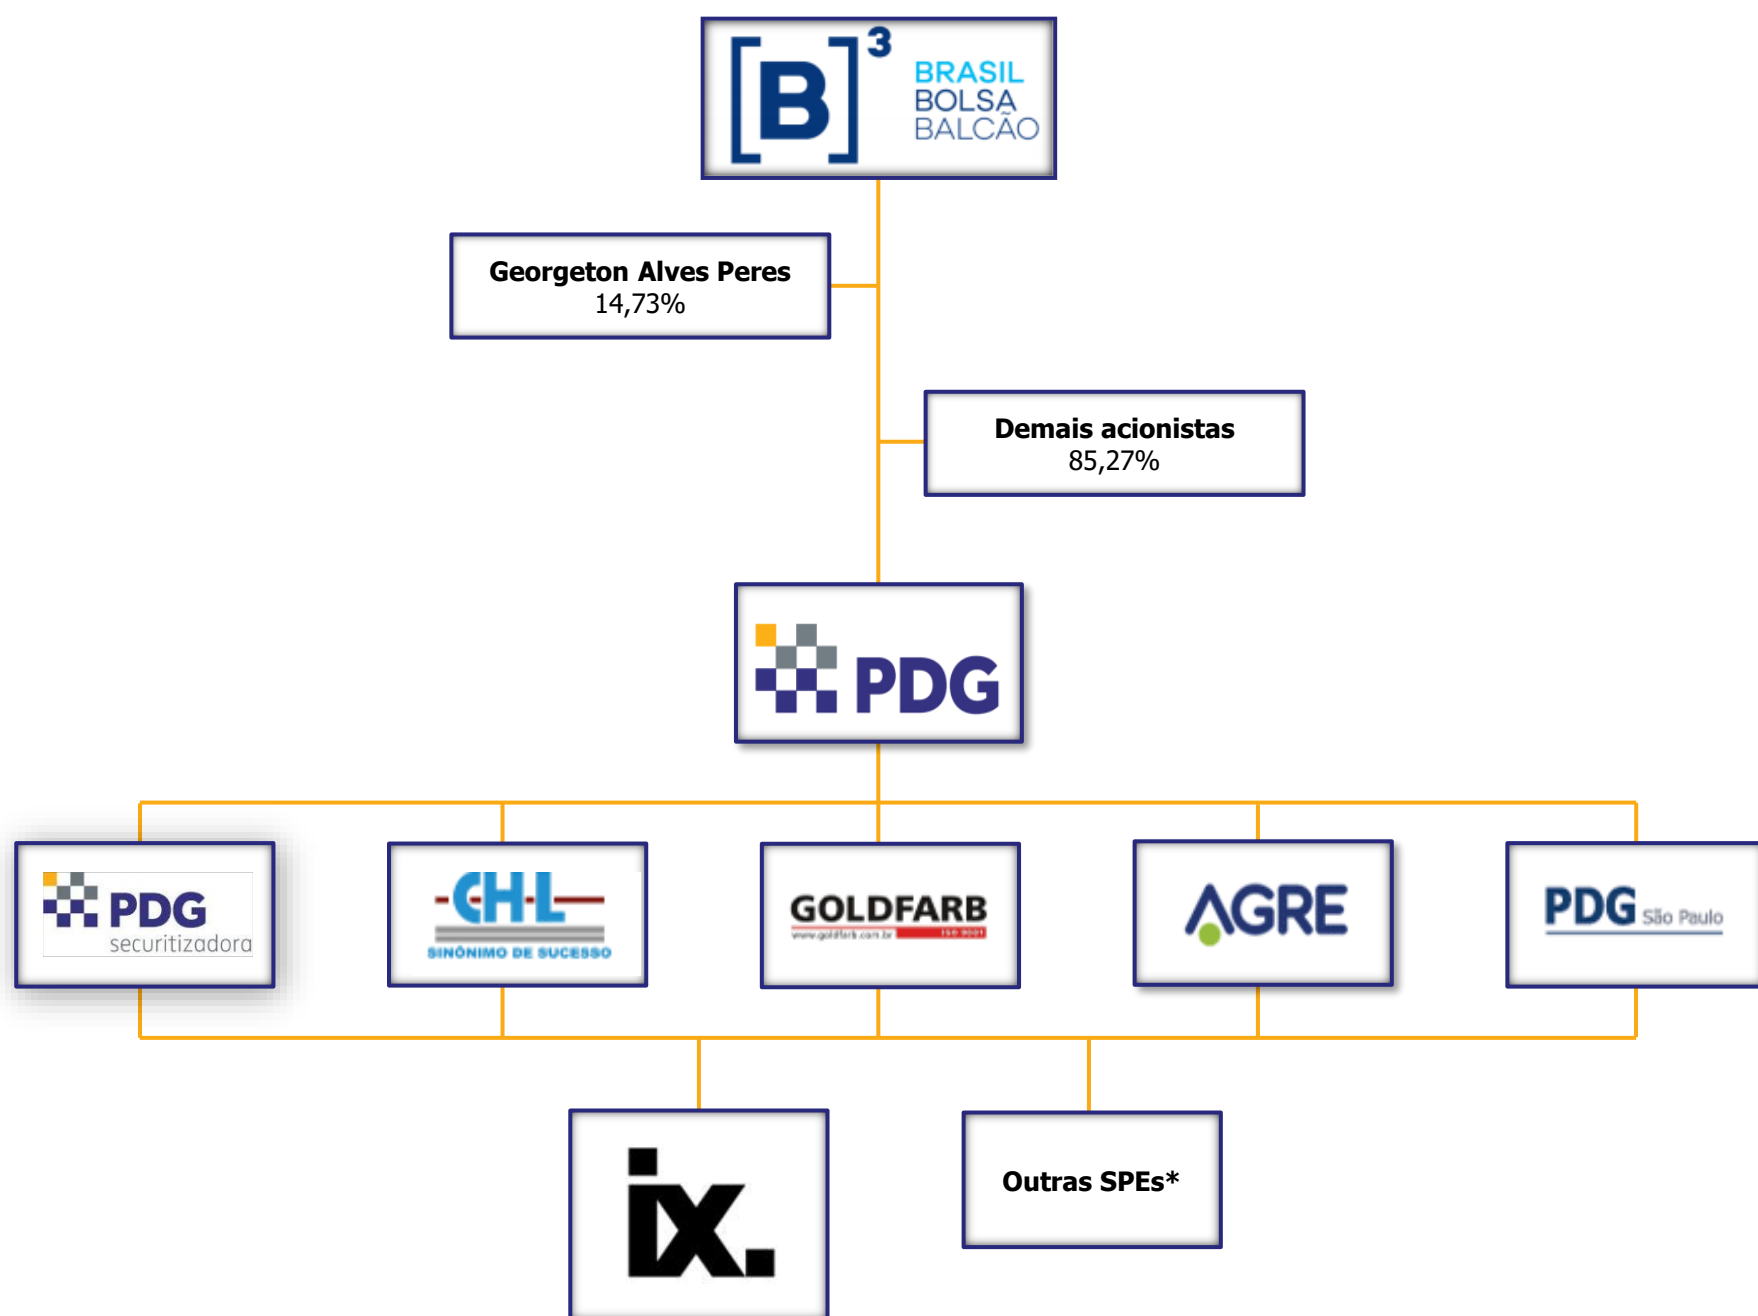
[B]³ BRASIL BOLSA BALCÃO

Georgeton Alves Peres
14,73%

Demais acionistas
85,27%

PDG

PDG securitizadora

CHL
SINÔNIMO DE SUCESSO

GOLDFARB
www.goldfarb.com.br ISO 9001

AGRE

PDG São Paulo

ix.

Outras SPEs*